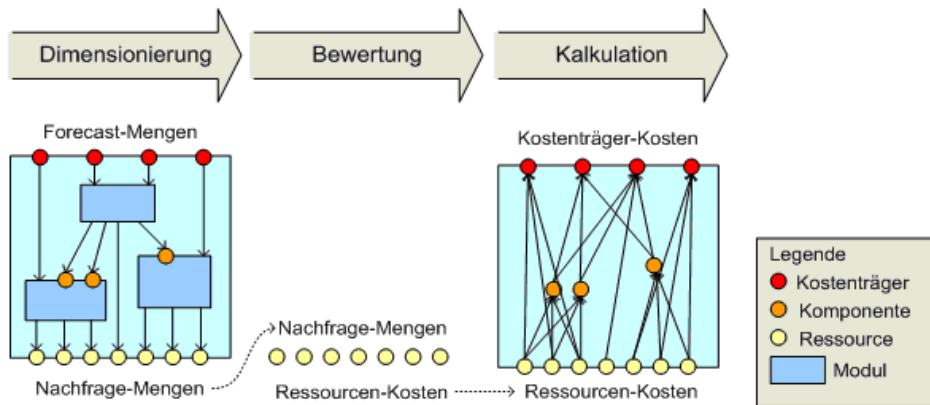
Dimensionierung

Bewertung

Kalkulation

Forecast-Mengen

Nachfrage-Mengen

Nachfrage-Mengen

Ressourcen-Kosten

Kostenträger-Kosten

Ressourcen-Kosten

Legende
Kostenträger
Komponente
Ressource
Modul